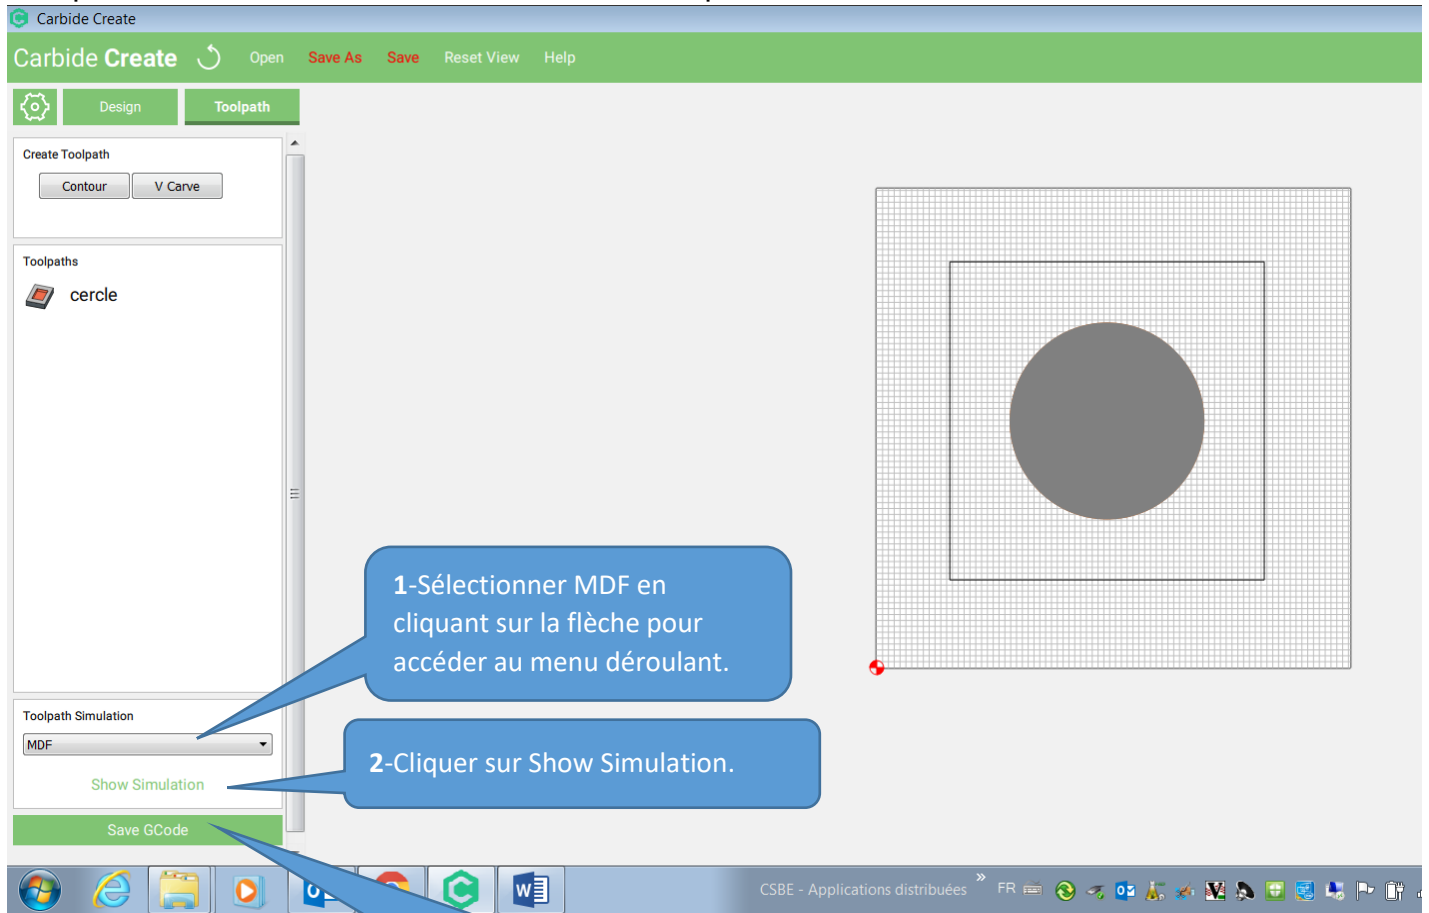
Carbide Create

Carbide Create Open Save As Save Reset View Help

Design Toolpath

Create Toolpath

Contour V Carve

Toolpaths

cercle

Toolpath Simulation

MDF

Show Simulation

Save GCode

**1**-Sélectionner MDF en cliquant sur la flèche pour accéder au menu déroulant.

**2**-Cliquer sur Show Simulation.

CSBE - Applications distribuées FR